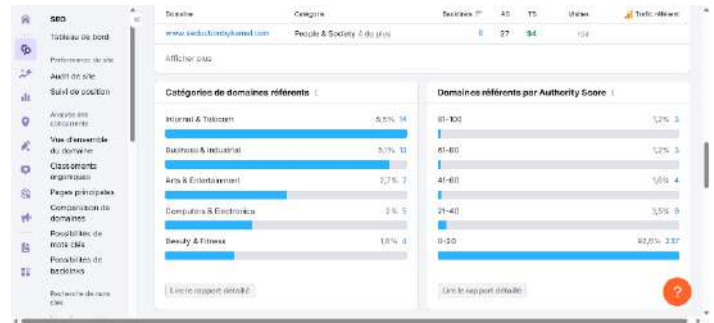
SEO
Tableau de bord
Performance du site
Audit de site
Suivi de position
Analyse des concurrents
Vue d'ensemble du domaine
Classements organiques
Pages principales
Comparaison de domaines
Possibilités de mots clés
Possibilités de backlinks
Recherche de mots clés

| Domaine | Catégorie | Backlinks | AS | TS | Visites | Trafic référent |
|---|---|---|---|---|---|---|
| www.seductionbykamel.com | People & Society & de plus | 8 | 27 | 94 | n/a | |

Afficher plus

Catégories de domaines référents

| | | |
|---|---|---|
| Internet & Telecom | 5,5% | 14 |
| Business & Industrial | 5,1% | 13 |
| Arts & Entertainment | 2,7% | 7 |
| Computers & Electronics | 2% | 5 |
| Beauty & Fitness | 1,6% | 4 |

Lire le rapport détaillé

Domaines référents par Authority Score

| | | |
|---|---|---|
| 81-100 | 1,2% | 3 |
| 61-80 | 1,2% | 3 |
| 41-60 | 1,6% | 4 |
| 21-40 | 3,5% | 9 |
| 0-20 | 92,5% | 237 |

Lire le rapport détaillé

?